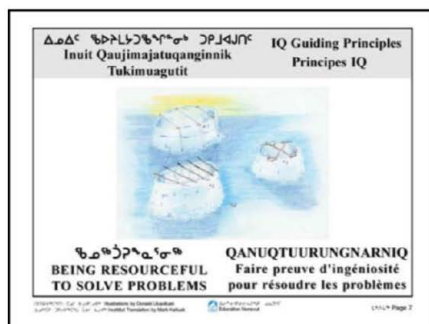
ᐃᓄᐃᑦ ᖃᐅᔨᒪᔭᑐᖃᖏᓐᓂᒃ ᑐᑭᒧᐊᒍᑎᑦ
Inuit Qaujimajatuqanginnik Tukimuagutit

IQ Guiding Principles
Principes IQ

ᖃᓄᖅᑑᕈᙵᕐᓂᖅ
BEING RESOURCEFUL TO SOLVE PROBLEMS

QANUQTUURUNGNARNIQ
Faire preuve d'ingéniosité pour résoudre les problèmes

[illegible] Illustrations by Donald Uluadluak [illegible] Inuktitut Translation by Mark Kalluak

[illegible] Education Nunavut

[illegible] Page 7